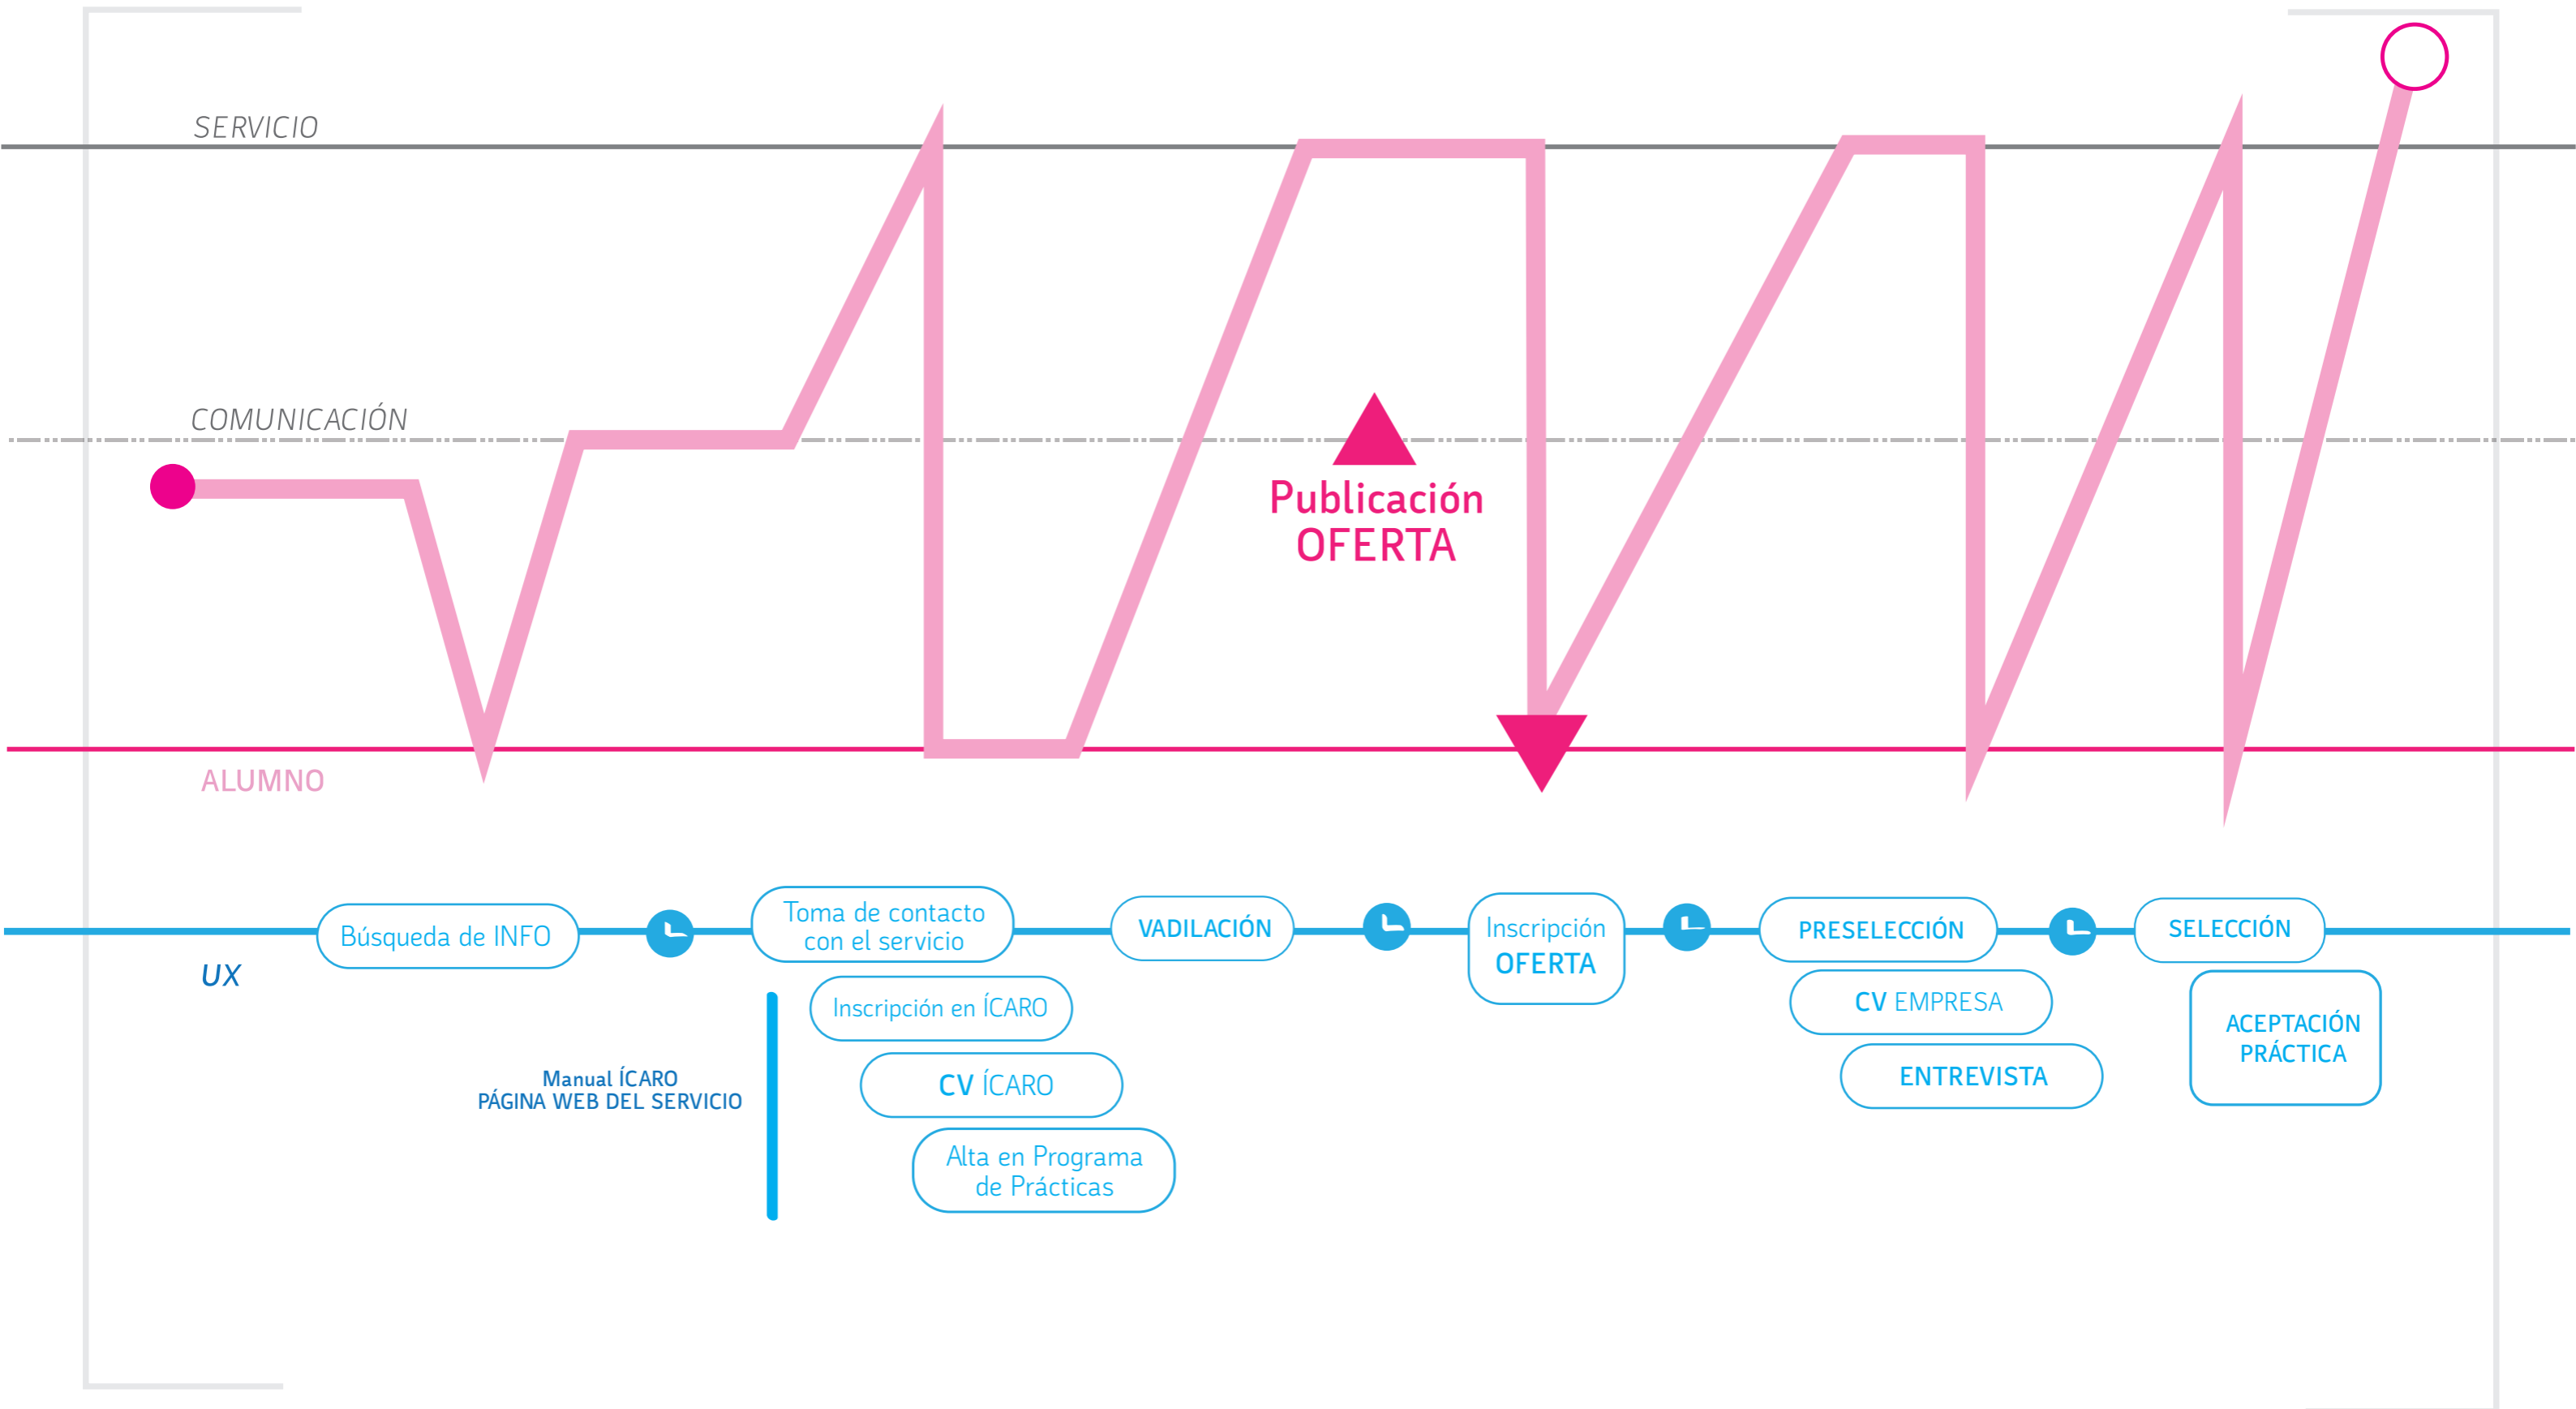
SERVICIO

COMUNICACIÓN

Publicación OFERTA

ALUMNO

UX

Búsqueda de INFO

Toma de contacto con el servicio

VADILACIÓN

Inscripción OFERTA

PRESELECCIÓN

SELECCIÓN

Inscripción en ÍCARO

CV ÍCARO

Alta en Programa de Prácticas

Manual ÍCARO
PÁGINA WEB DEL SERVICIO

CV EMPRESA

ENTREVISTA

ACEPTACIÓN PRÁCTICA